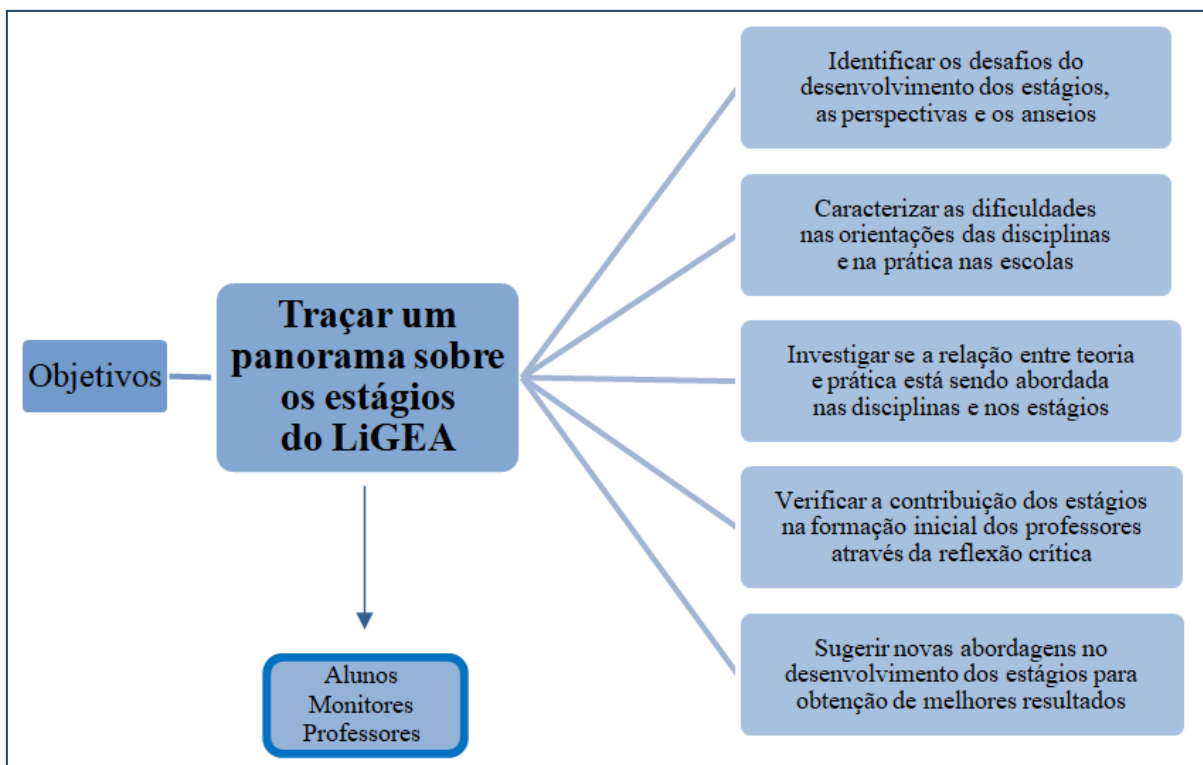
Objetivos

Traçar um panorama sobre os estágios do LiGEA

Alunos
Monitores
Professores

Identificar os desafios do desenvolvimento dos estágios, as perspectivas e os anseios

Caracterizar as dificuldades nas orientações das disciplinas e na prática nas escolas

Investigar se a relação entre teoria e prática está sendo abordada nas disciplinas e nos estágios

Verificar a contribuição dos estágios na formação inicial dos professores através da reflexão crítica

Sugerir novas abordagens no desenvolvimento dos estágios para obtenção de melhores resultados